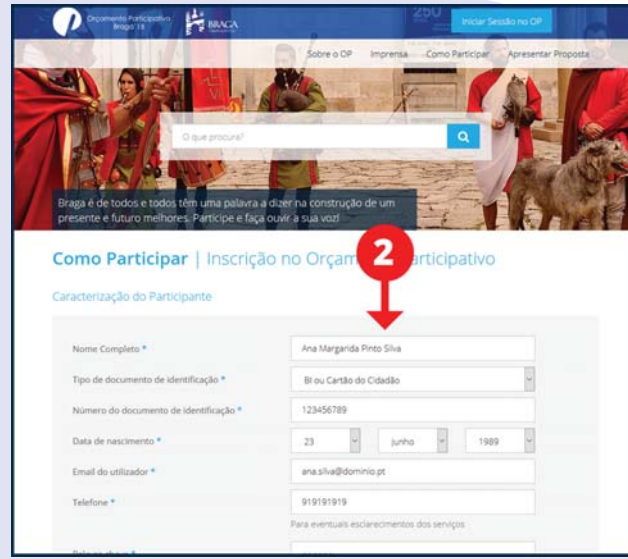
Orçamento Participativo Braga '18

BRAGA

250

Iniciar Sessão no OP

Sobre o OP Imprensa Como Participar Apresentar Proposta

O que procura?

Braga é de todos e todos têm uma palavra a dizer na construção de um presente e futuro melhores. Participe e faça ouvir a sua voz!

Como Participar | Inscrição no Orçam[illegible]articipativo

2

Caracterização do Participante

| | | | |
|---|---|---|---|
| Nome Completo * | Ana Margarida Pinto Silva | | |
| Tipo de documento de identificação * | BI ou Cartão do Cidadão | | |
| Número do documento de identificação * | 123456789 | | |
| Data de nascimento * | 23 | junho | 1989 |
| Email do utilizador * | ana.silva@dominio.pt | | |
| Telefone * | 919191919 | | |
| | Para eventuais esclarecimentos dos serviços | | |
| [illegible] | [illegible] | | |